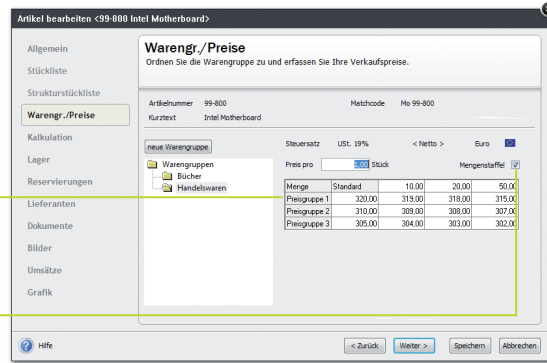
Artikel bearbeiten <99-800 Intel Motherboard>

Allgemein
Stückliste
Strukturstückliste
Warengr./Preise
Kalkulation
Lager
Reservierungen
Lieferanten
Dokumente
Bilder
Umsätze
Grafik

Warengr./Preise
Ordnen Sie die Warengruppe zu und erfassen Sie Ihre Verkaufspreise.

Artikelnummer 99-800
Kurztext Intel Motherboard
Matchcode Mo 99-800

neue Warengruppe
Steuersatz USt. 19%
< Netto >
Euro

Warengruppen
Bücher
Handelswaren

Preis pro 1,00 Stück
Mengenstaffel

| Menge | Standard | 10,00 | 20,00 | 50,00 |
|---|---|---|---|---|
| Preisgruppe 1 | 320,00 | 319,00 | 318,00 | 315,00 |
| Preisgruppe 2 | 310,00 | 309,00 | 308,00 | 307,00 |
| Preisgruppe 3 | 305,00 | 304,00 | 303,00 | 302,00 |

Hilfe
< Zurück
Weiter >
Speichern
Abbrechen